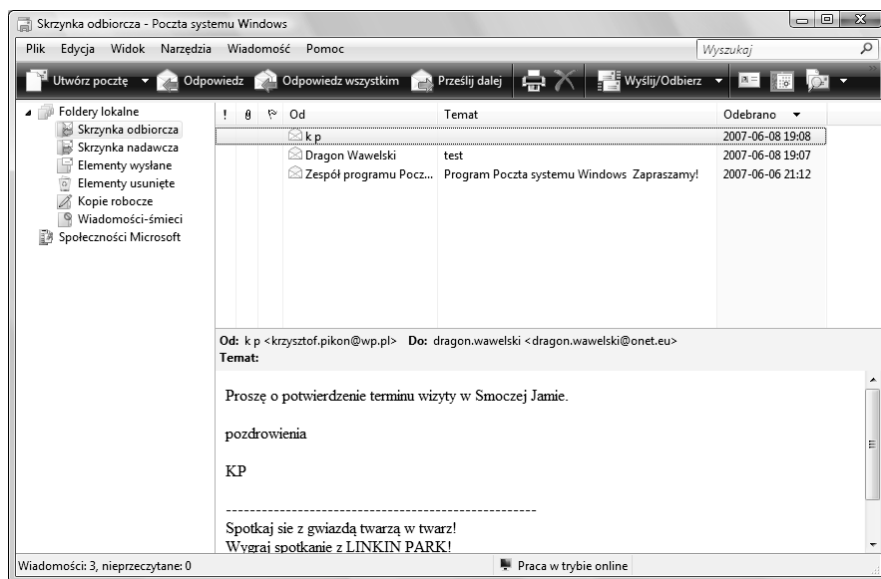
Skrzynka odbiorcza - Poczta systemu Windows

Plik Edycja Widok Narzędzia Wiadomość Pomoc

Wyszukaj

Utwórz pocztę Odpowiedz Odpowiedz wszystkim Prześlij dalej Wyślij/Odbierz

Foldery lokalne
Skrzynka odbiorcza
Skrzynka nadawcza
Elementy wysłane
Elementy usunięte
Kopie robocze
Wiadomości-śmieci
Społeczności Microsoft

| ! | | | Od | Temat | Odebrano |
|---|---|---|---|---|---|
| | | | k p | | 2007-06-08 19:08 |
| | | | Dragon Wawelski | test | 2007-06-08 19:07 |
| | | | Zespół programu Pocz... | Program Poczta systemu Windows Zapraszamy! | 2007-06-06 21:12 |

Od: k p <krzysztof.pikon@wp.pl> Do: dragon.wawelski <dragon.wawelski@onet.eu>
Temat:

Proszę o potwierdzenie terminu wizyty w Smoczej Jamie.

pozdrowienia

KP

----------------------------------------------------
Spotkaj sie z gwiazdą twarzą w twarz!
Wygraj spotkanie z LINKIN PARK!

Wiadomości: 3, nieprzeczytane: 0

Praca w trybie online